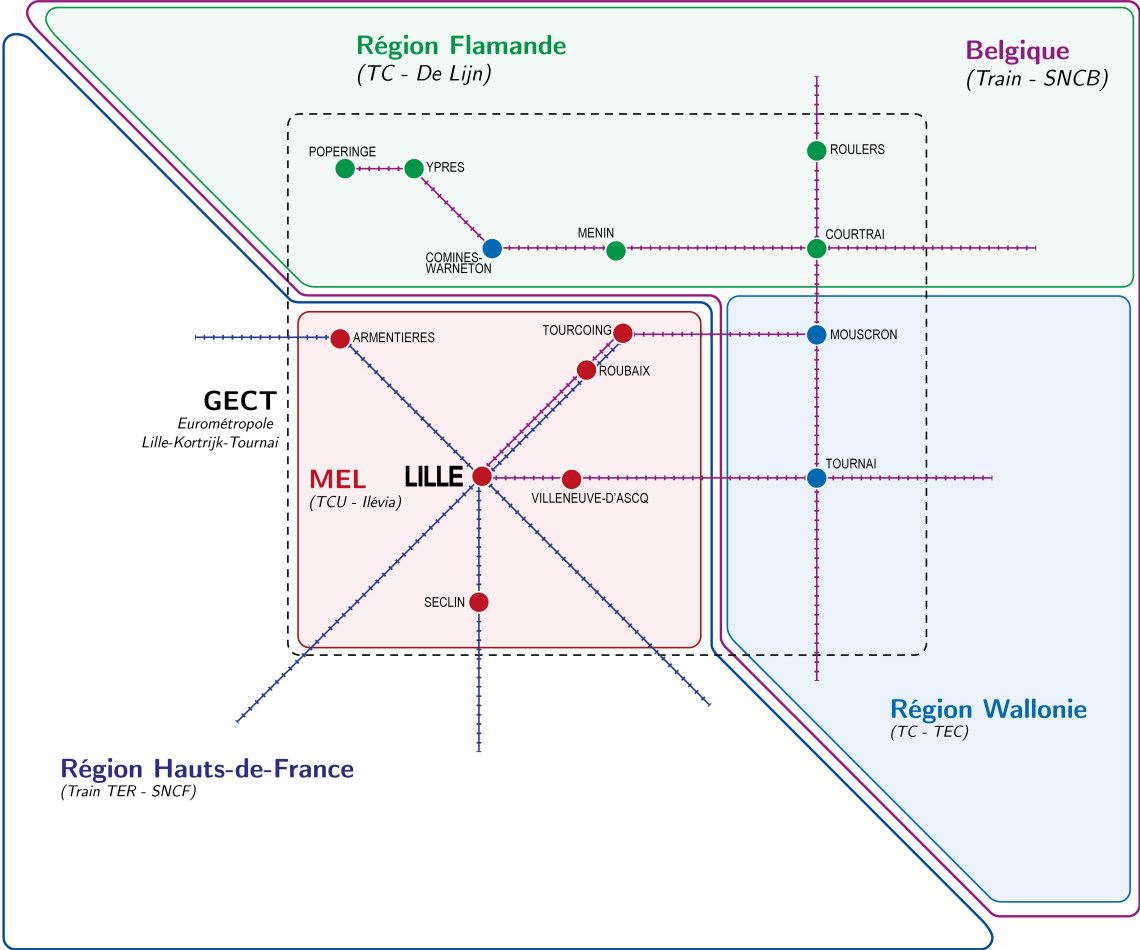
Région Flamande
(TC - De Lijn)

Belgique
(Train - SNCB)

POPERINGE
YPRES
ROULERS
MENIN
COURTRAI
COMINES-WARNETON
ARMENTIERES
TOURCOING
MOUSCRON
ROUBAIX

GECT
Eurométropole
Lille-Kortrijk-Tournai

MEL
(TCU - Ilévia)

LILLE
VILLENEUVE-D'ASCQ
TOURNAI
SECLIN

Région Wallonie
(TC - TEC)

Région Hauts-de-France
(Train TER - SNCF)